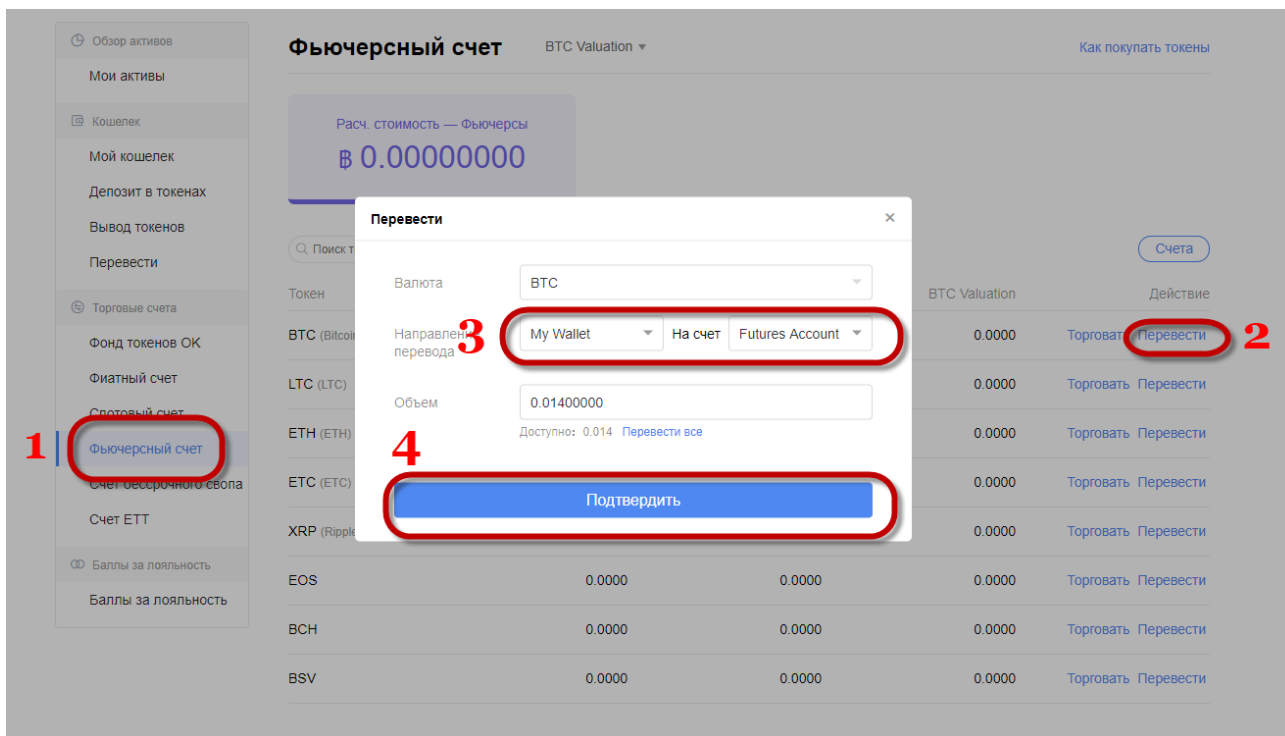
Обзор активов
Мои активы
Кошелек
Мой кошелек
Депозит в токенах
Вывод токенов
Перевести
Торговые счета
Фонд токенов OK
Фиатный счет
Спотовый счет
Фьючерсный счет
Счет бессрочного свопа
Счет ETT
Баллы за лояльность
Баллы за лояльность

1

Фьючерсный счет
BTC Valuation ▾
Как покупать токены

Расч. стоимость — Фьючерсы
฿ 0.00000000

Поиск т
Счета

Токен
BTC Valuation
Действие

| | | | | |
|---|---|---|---|---|
| BTC (Bitcoin | | | 0.0000 | Торговать Перевести |
| LTC (LTC) | | | 0.0000 | Торговать Перевести |
| ETH (ETH) | | | 0.0000 | Торговать Перевести |
| ETC (ETC) | | | 0.0000 | Торговать Перевести |
| XRP (Ripple | | | 0.0000 | Торговать Перевести |
| EOS | 0.0000 | 0.0000 | 0.0000 | Торговать Перевести |
| BCH | 0.0000 | 0.0000 | 0.0000 | Торговать Перевести |
| BSV | 0.0000 | 0.0000 | 0.0000 | Торговать Перевести |

2

Перевести
×
Валюта
BTC
Направлен перевода
3
My Wallet
На счет
Futures Account
Объем
0.01400000
Доступно: 0.014 Перевести все
4
Подтвердить